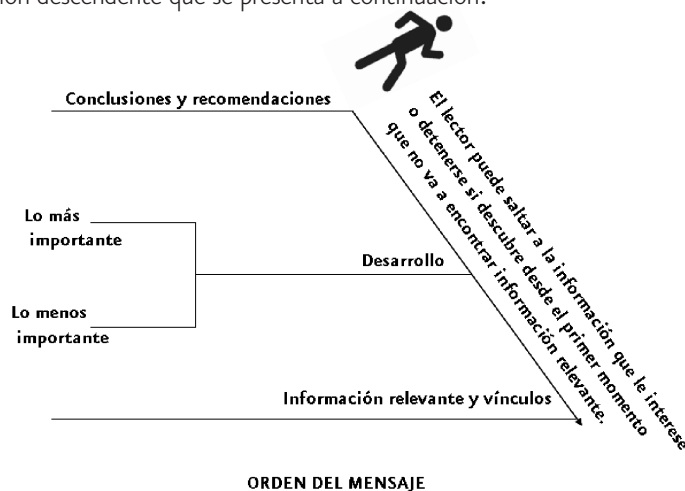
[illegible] descendente que se presenta a continuación:

Conclusiones y recomendaciones

El lector puede saltar a la información que le interese o detenerse si descubre desde el primer momento que no va a encontrar información relevante.

Lo más importante

Desarrollo

Lo menos importante

Información relevante y vínculos

ORDEN DEL MENSAJE